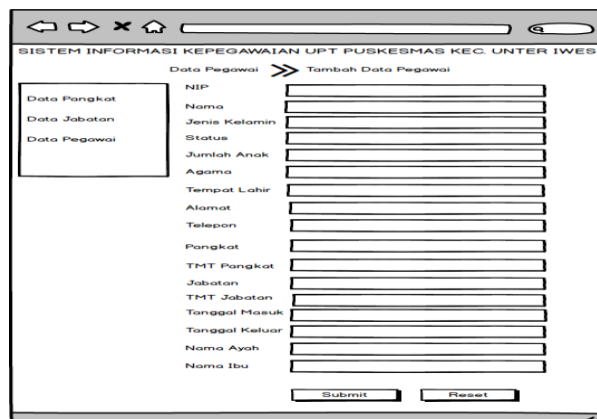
SISTEM INFORMASI KEPEGAWAIAN UPT PUSKESMAS KEC. UNTER IWES

Data Pegawai >> Tambah Data Pegawai

Data Pangkat
Data Jabatan
Data Pegawai

NIP
Nama
Jenis Kelamin
Status
Jumlah Anak
Agama
Tempat Lahir
Alamat
Telepon
Pangkat
TMT Pangkat
Jabatan
TMT Jabatan
Tanggal Masuk
Tanggal Keluar
Nama Ayah
Nama Ibu

Submit
Reset